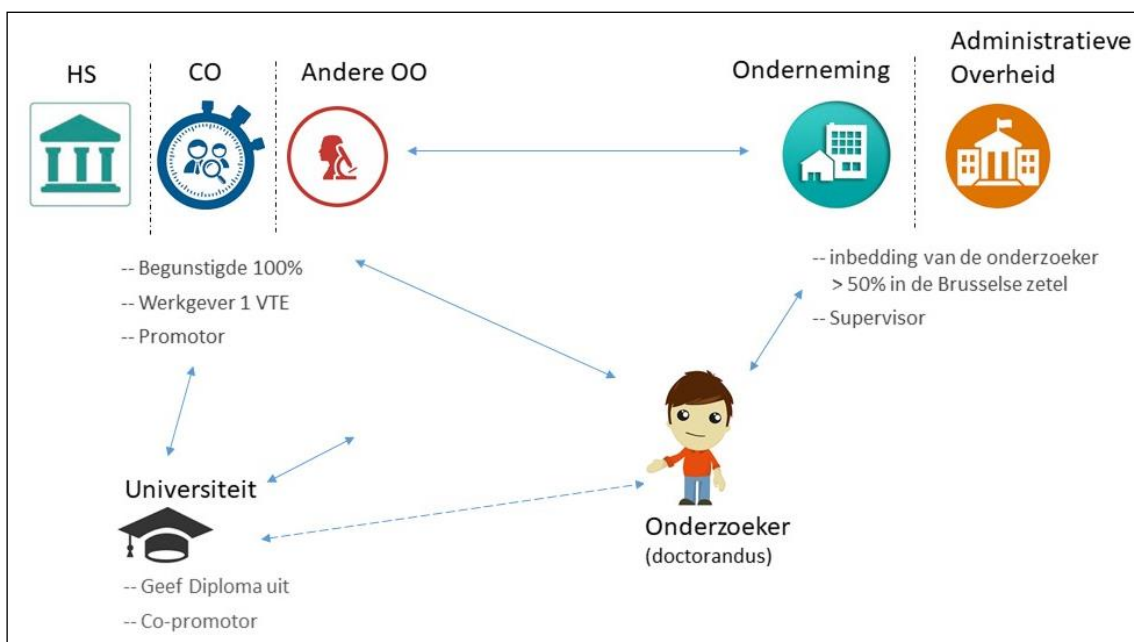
HS

CO

Andere OO

Onderneming

Administratieve Overheid

-- Begunstigde 100%

-- Werkgever 1 VTE

-- Promotor

-- inbedding van de onderzoeker > 50% in de Brusselse zetel

-- Supervisor

Universiteit

-- Geef Diploma uit

-- Co-promotor

Onderzoeker (doctorandus)